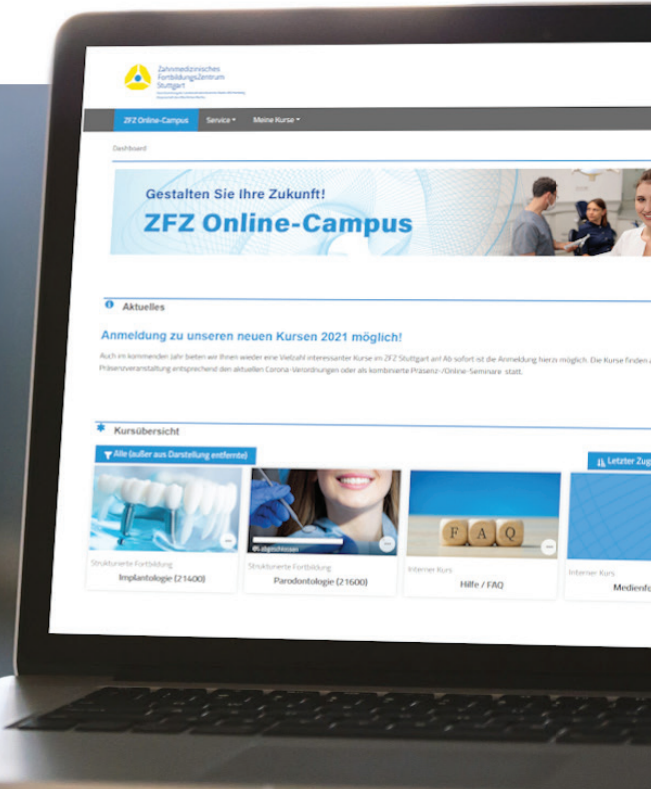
Zahnmedizinisches FortbildungsZentrum Stuttgart

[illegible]

ZFZ Online-Campus Service Meine Kurse

Dashboard

Gestalten Sie Ihre Zukunft!

ZFZ Online-Campus

Aktuelles

Anmeldung zu unseren neuen Kursen 2021 möglich!

Auch im kommenden Jahr bieten wir Ihnen wieder eine Vielzahl interessanter Kurse im ZFZ Stuttgart an! Ab sofort ist die Anmeldung hierzu möglich. Die Kurse finden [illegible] Präsenzveranstaltung entsprechend den aktuellen Corona-Verordnungen oder als kombinierte Präsenz-/Online-Seminare statt.

Kursübersicht

Alle (außer aus Darstellung entfernte)

Letzter Zug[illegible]

Strukturierte Fortbildung
Implantologie (21400)

abgeschlossen
Strukturierte Fortbildung
Parodontologie (21600)

F A Q
Interner Kurs
Hilfe / FAQ

Interner Kurs
Medienfo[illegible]